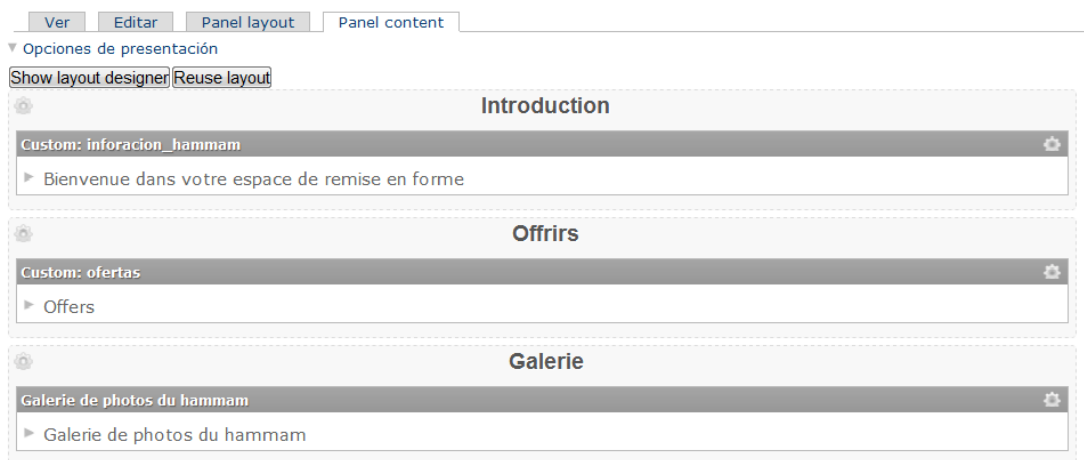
Ver Editar Panel layout Panel content

Opciones de presentación

Show layout designer Reuse layout

Introduction

Custom: inforacion_hammam

Bienvenue dans votre espace de remise en forme

Offrirs

Custom: ofertas

Offers

Galerie

Galerie de photos du hammam

Galerie de photos du hammam